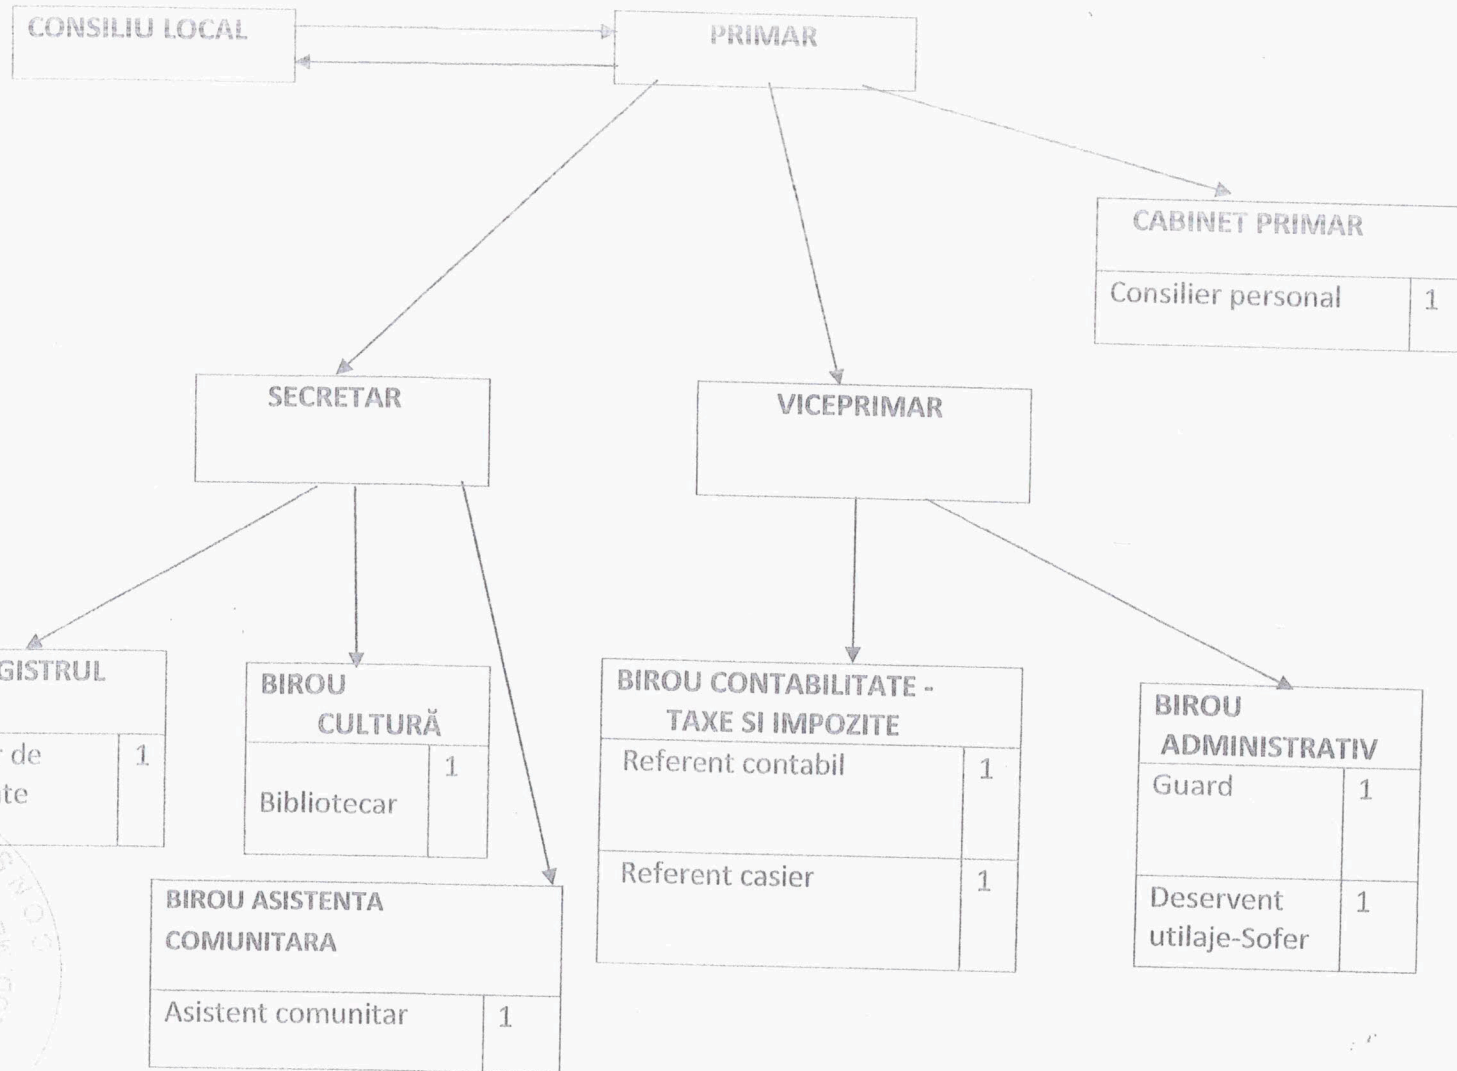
CONSILIU LOCAL

PRIMAR

CABINET PRIMAR

| Consilier personal | 1 |
|---|---|

SECRETAR

VICEPRIMAR

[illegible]GISTRUL

| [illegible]r de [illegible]te | 1 |
|---|---|

BIROU CULTURĂ

| Bibliotecar | 1 |
|---|---|

BIROU ASISTENTA COMUNITARA

| Asistent comunitar | 1 |
|---|---|

BIROU CONTABILITATE - TAXE SI IMPOZITE

| Referent contabil | 1 |
|---|---|
| Referent casier | 1 |

BIROU ADMINISTRATIV

| Guard | 1 |
|---|---|
| Deservent utilaje-Sofer | 1 |